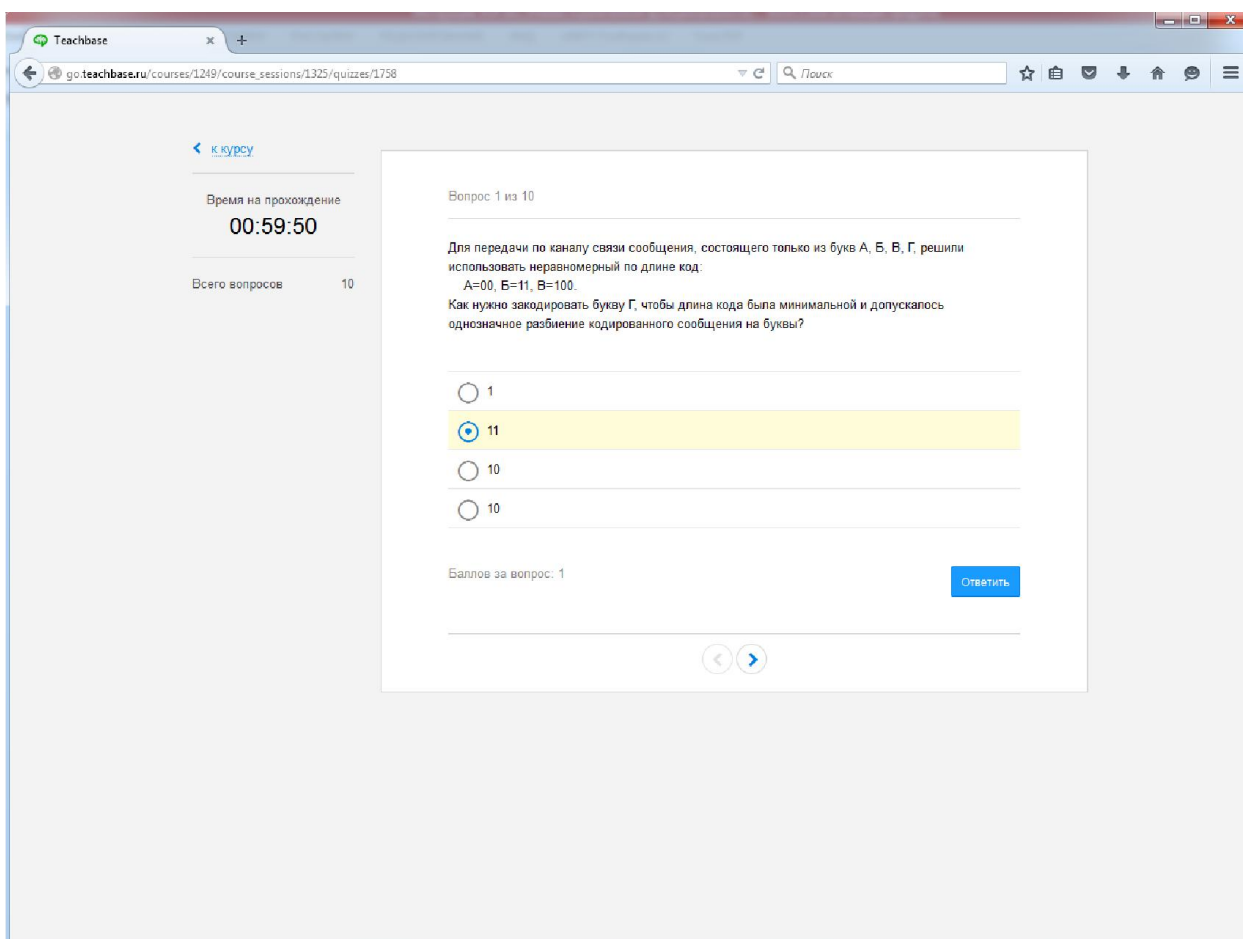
Teachbase

go.teachbase.ru/courses/1249/course_sessions/1325/quizzes/1758

Поиск

к курсу

Время на прохождение
00:59:50

Всего вопросов 10

Вопрос 1 из 10

Для передачи по каналу связи сообщения, состоящего только из букв А, Б, В, Г, решили использовать неравномерный по длине код:
А=00, Б=11, В=100.
Как нужно закодировать букву Г, чтобы длина кода была минимальной и допускалось однозначное разбиение кодированного сообщения на буквы?

1

11

10

10

Баллов за вопрос: 1

Ответить